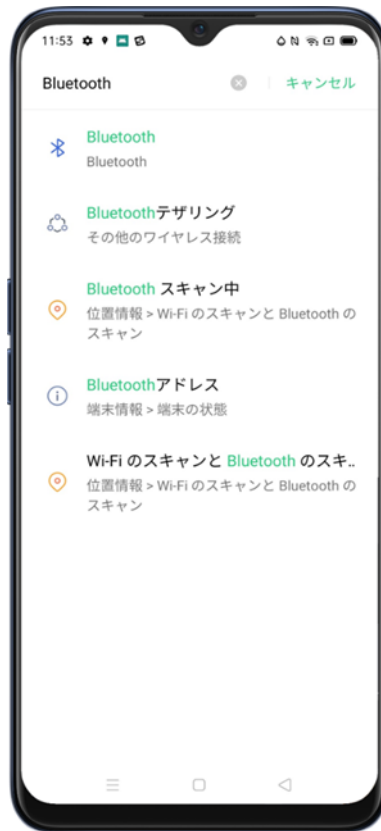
11:53

Bluetooth

キャンセル

Bluetooth
Bluetooth

Bluetoothテザリング
その他のワイヤレス接続

Bluetooth スキャン中
位置情報 > Wi-Fi のスキャンと Bluetooth のスキャン

Bluetoothアドレス
端末情報 > 端末の状態

Wi-Fi のスキャンと Bluetooth のスキ..
位置情報 > Wi-Fi のスキャンと Bluetooth のスキャン